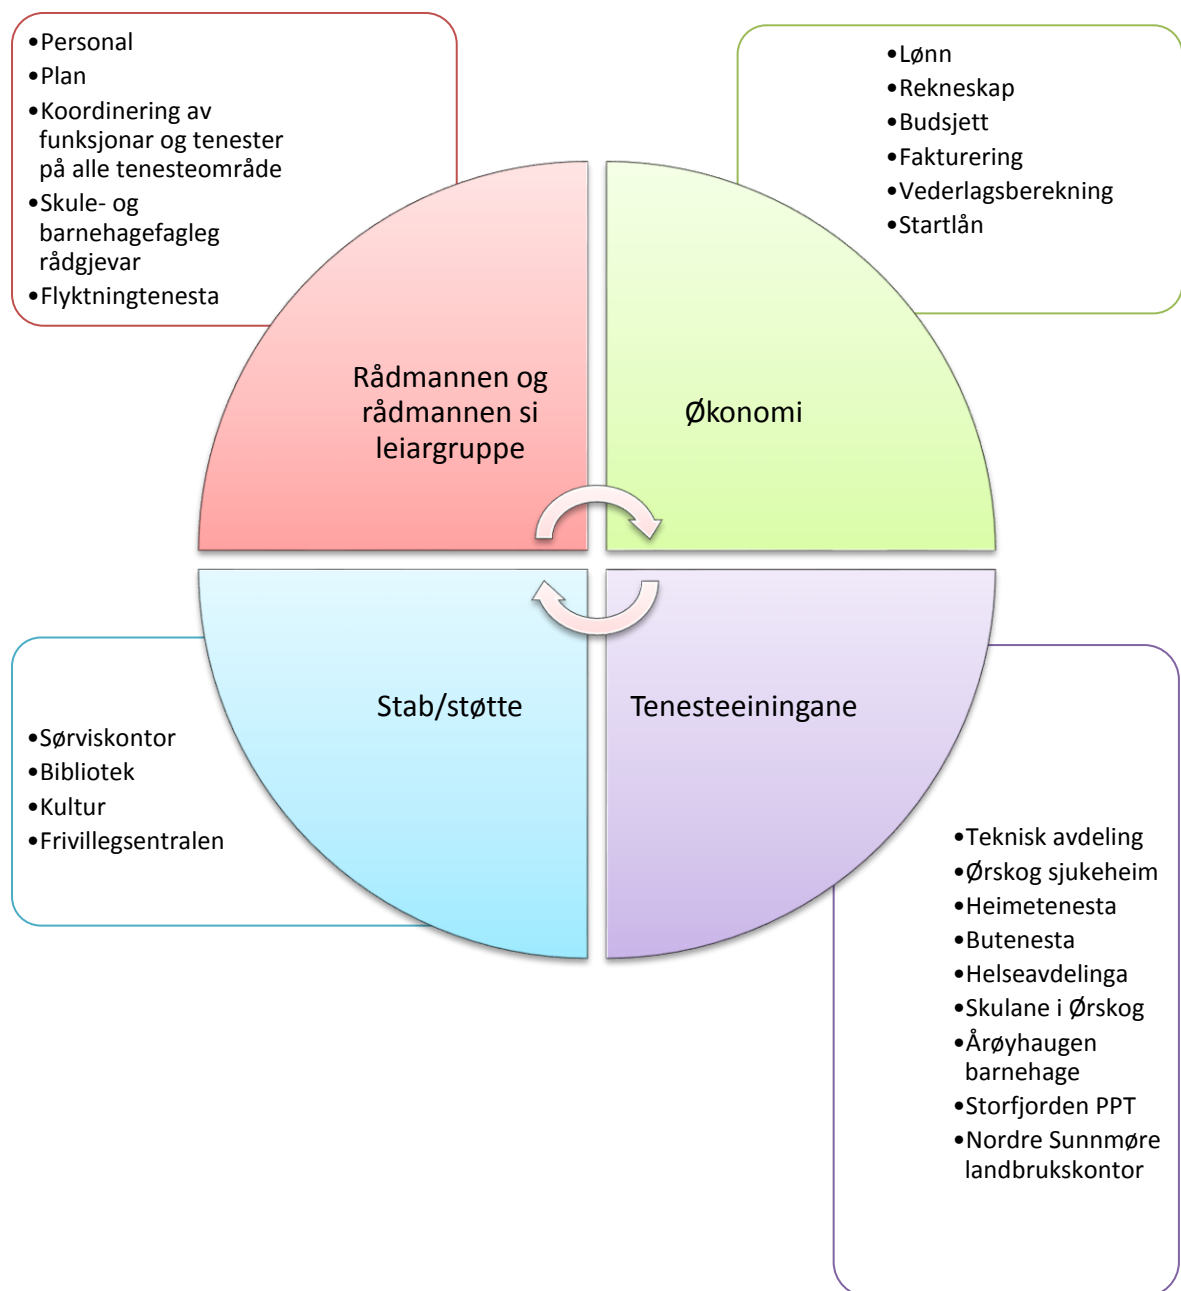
•Personal
•Plan
•Koordinering av funksjonar og tenester på alle tenesteområde
•Skule- og barnehagefagleg rådgjevar
•Flyktningtenesta

•Lønn
•Rekneskap
•Budsjett
•Fakturering
•Vederlagsberekning
•Startlån

Rådmannen og rådmannen si leiargruppe

Økonomi

Stab/støtte

Tenesteeiningane

•Sørviskontor
•Bibliotek
•Kultur
•Frivillegsentralen

•Teknisk avdeling
•Ørskog sjukeheim
•Heimetenesta
•Butenesta
•Helseavdelinga
•Skulane i Ørskog
•Årøyhaugen barnehage
•Storfjorden PPT
•Nordre Sunnmøre landbrukskontor